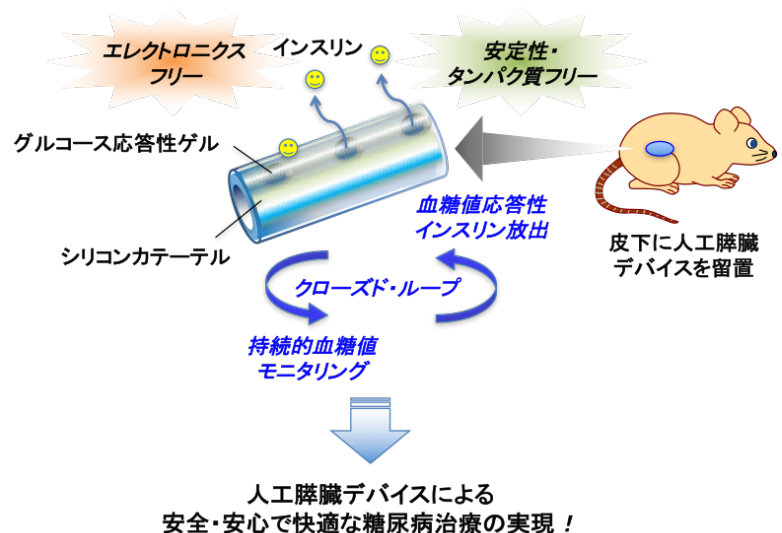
エレクトロニクス
フリー

インスリン

安定性・
タンパク質フリー

グルコース応答性ゲル

シリコンカテーテル

血糖値応答性
インスリン放出

皮下に人工膵臓
デバイスを留置

クローズド・ループ

持続的血糖値
モニタリング

人工膵臓デバイスによる
安全・安心で快適な糖尿病治療の実現！